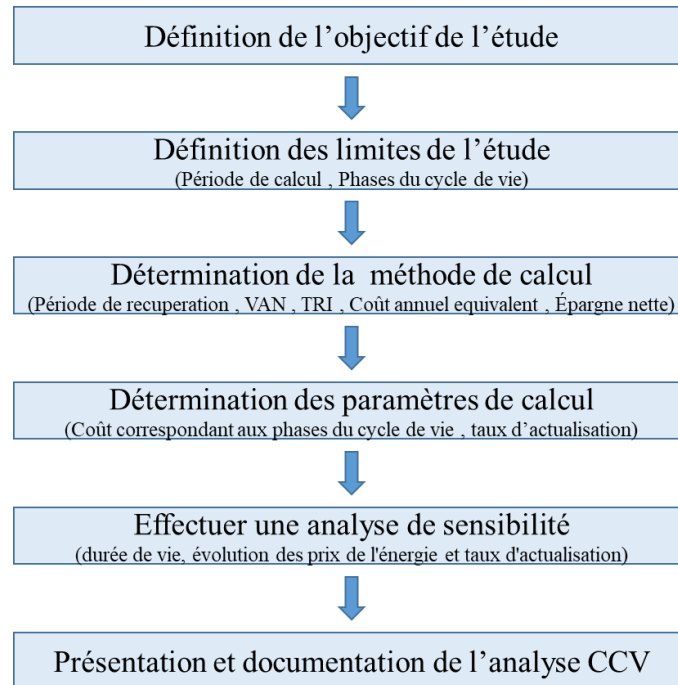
Définition de l’objectif de l’étude

Définition des limites de l’étude
(Période de calcul , Phases du cycle de vie)

Détermination de la méthode de calcul
(Période de recuperation , VAN , TRI , Coût annuel equivalent , Épargne nette)

Détermination des paramètres de calcul
(Coût correspondant aux phases du cycle de vie , taux d’actualisation)

Effectuer une analyse de sensibilité
(durée de vie, évolution des prix de l'énergie et taux d'actualisation)

Présentation et documentation de l’analyse CCV